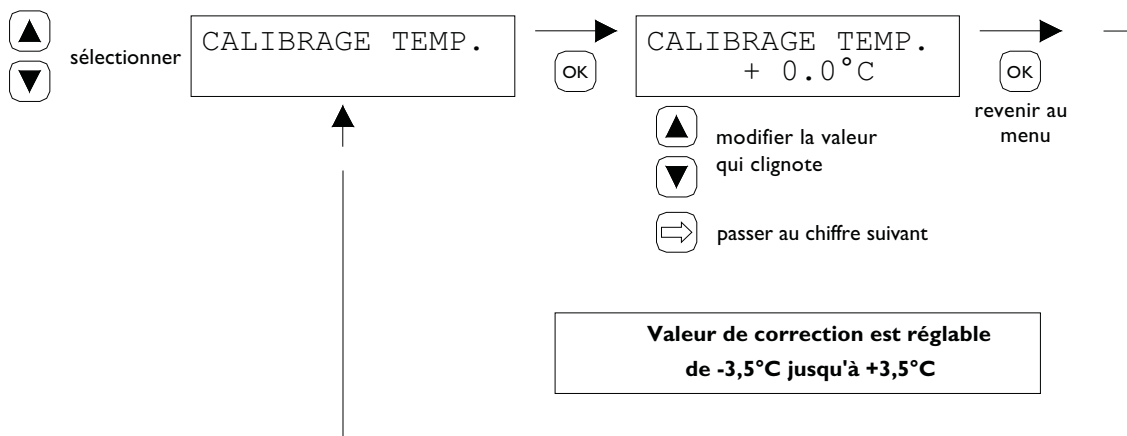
sélectionner

CALIBRAGE TEMP.

OK

CALIBRAGE TEMP.
+ 0.0°C

OK

revenir au menu

modifier la valeur qui clignote

passer au chiffre suivant

**Valeur de correction est réglable de -3,5°C jusqu'à +3,5°C**